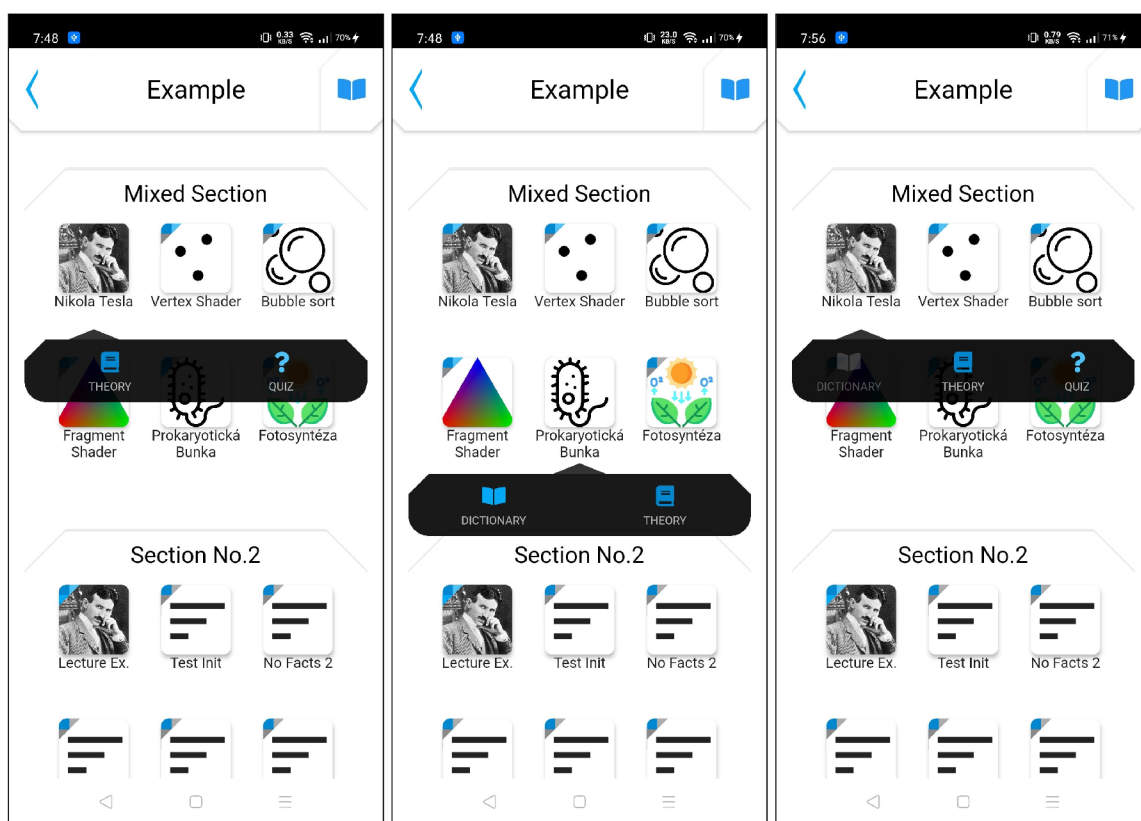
7:48 0.33 KB/S 70%

Example

Mixed Section

Nikola Tesla
Vertex Shader
Bubble sort

THEORY
QUIZ

Fragment Shader
Prokaryotická Bunka
Fotosyntéza

Section No.2

Lecture Ex.
Test Init
No Facts 2

7:48 23.0 KB/S 70%

Example

Mixed Section

Nikola Tesla
Vertex Shader
Bubble sort

Fragment Shader
Prokaryotická Bunka
Fotosyntéza

DICTIONARY
THEORY

Section No.2

Lecture Ex.
Test Init
No Facts 2

7:56 0.79 KB/S 71%

Example

Mixed Section

Nikola Tesla
Vertex Shader
Bubble sort

DICTIONARY
THEORY
QUIZ

Fragment Shader
Prokaryotická Bunka
Fotosyntéza

Section No.2

Lecture Ex.
Test Init
No Facts 2